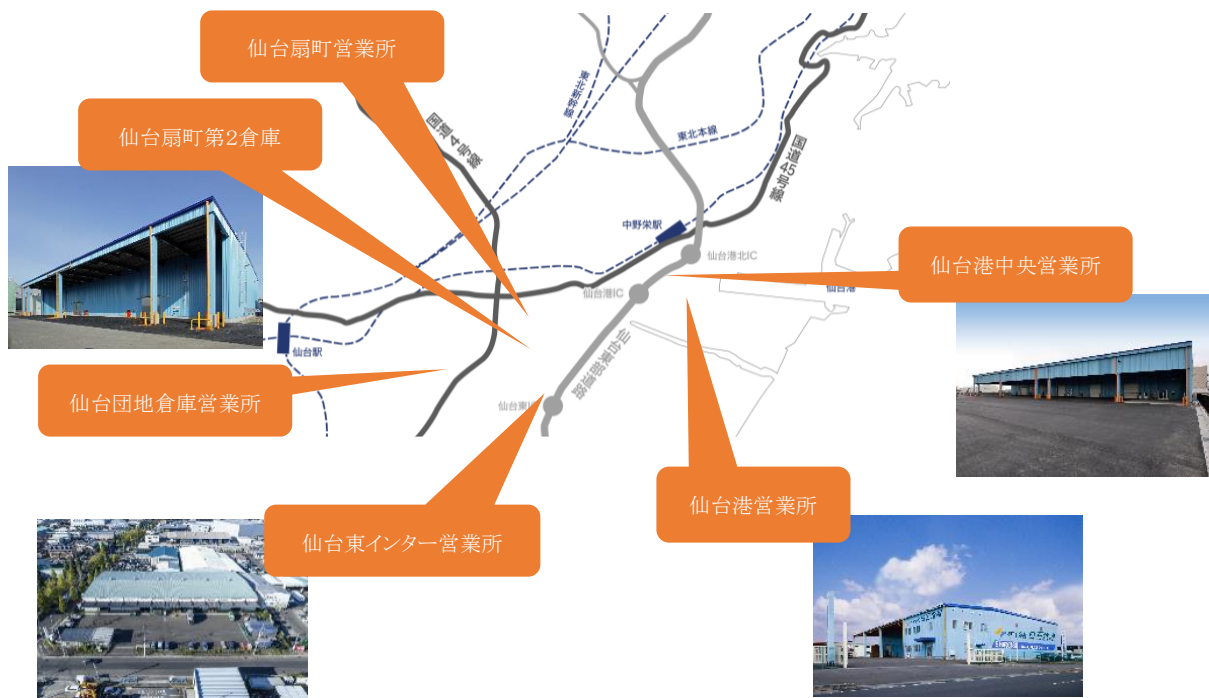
仙台扇町営業所

仙台扇町第2倉庫

国道4号線

東北新幹線

東北本線

国道45号線

中野栄駅

仙台港北IC

仙台港IC

仙台港

仙台港中央営業所

仙台駅

仙台団地倉庫営業所

仙台東IC

仙台東部道路

仙台港営業所

仙台東インター営業所